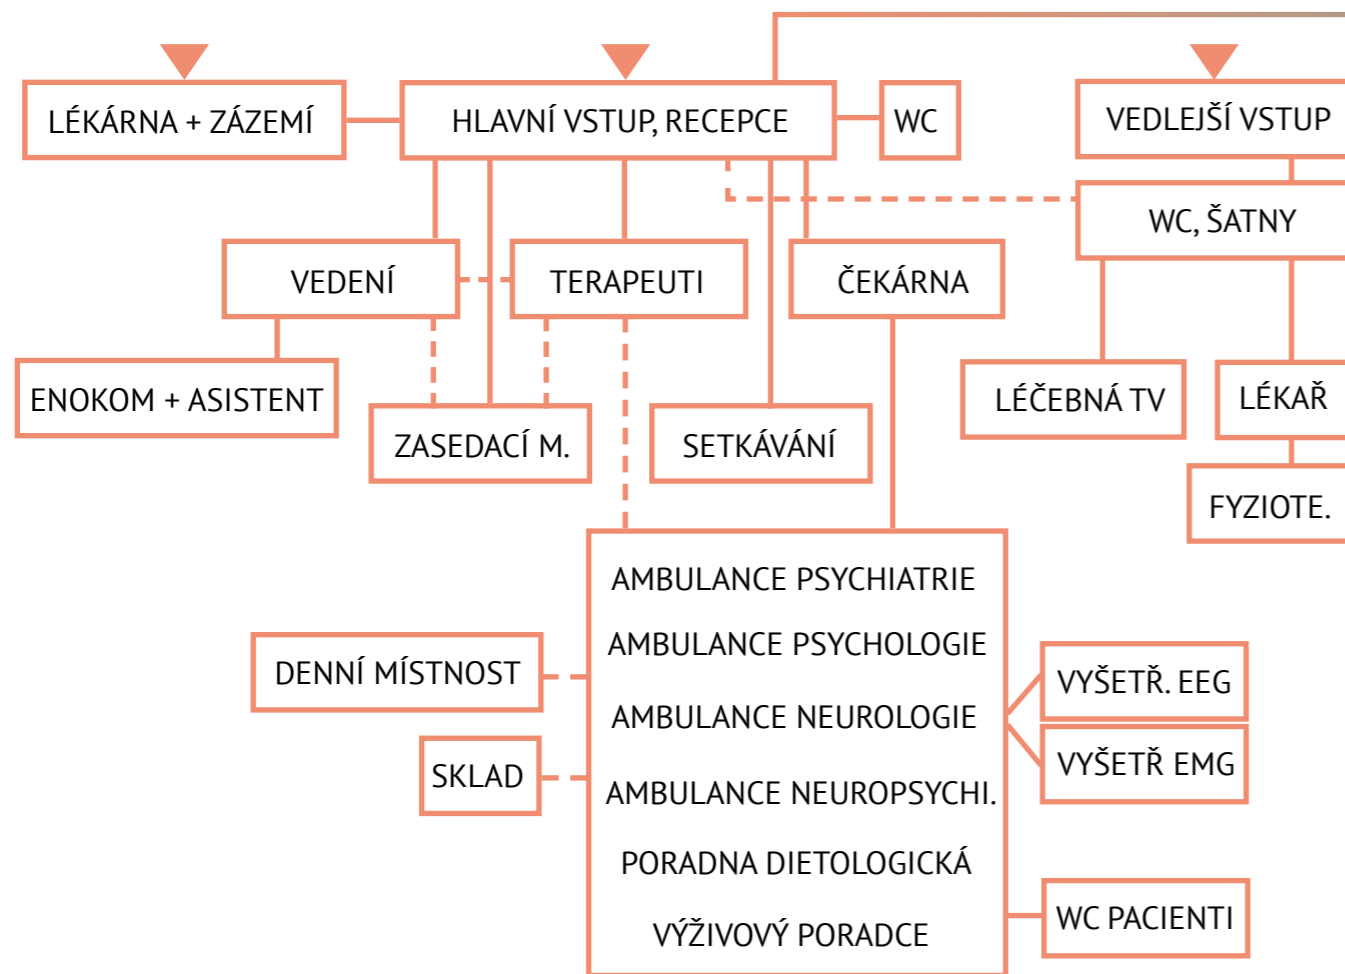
LÉKÁRNA + ZÁZEMÍ

HLAVNÍ VSTUP, RECEPCE

WC

VEDLEJŠÍ VSTUP

WC, ŠATNY

VEDENÍ

TERAPEUTI

ČEKÁRNA

ENOKOM + ASISTENT

ZASEDACÍ M.

SETKÁVÁNÍ

LÉČEBNÁ TV

LÉKAŘ

FYZIOTE.

AMBULANCE PSYCHIATRIE

AMBULANCE PSYCHOLOGIE

AMBULANCE NEUROLOGIE

AMBULANCE NEUROPSYCHI.

PORADNA DIETOLOGICKÁ

VÝŽIVOVÝ PORADCE

DENNÍ MÍSTNOST

SKLAD

VYŠETŘ. EEG

VYŠETŘ EMG

WC PACIENTI